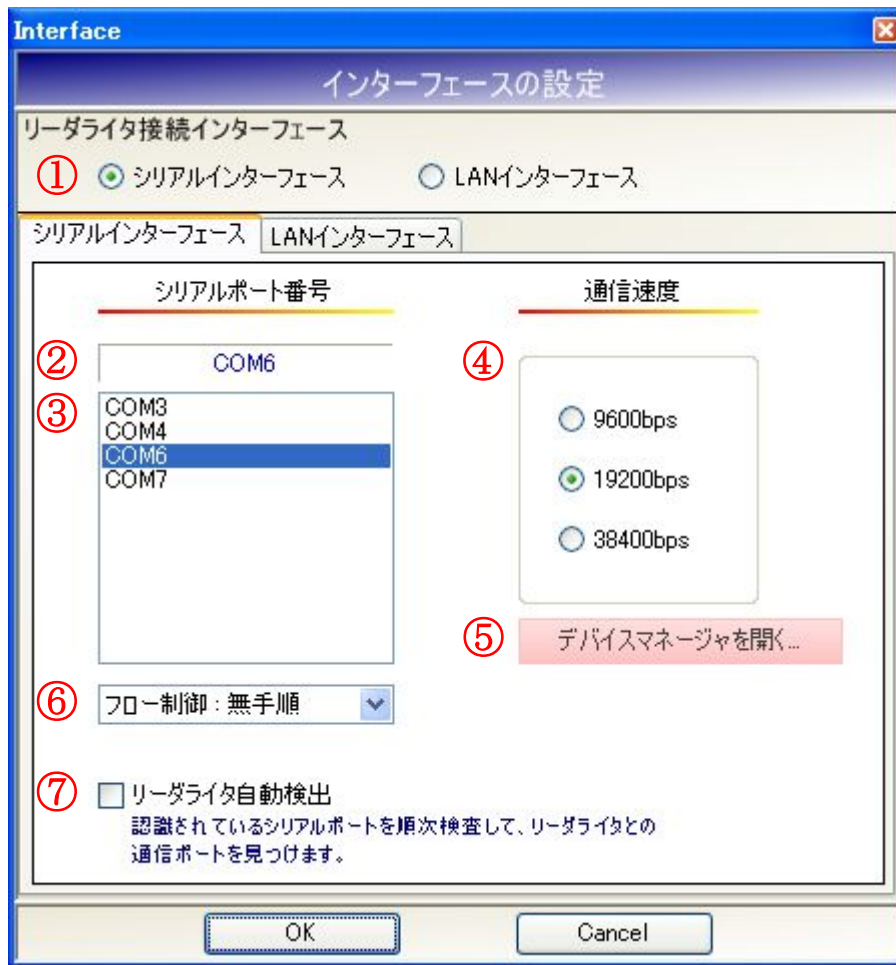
Interface

インターフェースの設定

リーダライタ接続インターフェース

① シリアルインターフェース LANインターフェース

シリアルインターフェース LANインターフェース

シリアルポート番号

通信速度

② COM6

③ COM3
COM4
COM6
COM7

④ 9600bps
19200bps
38400bps

⑤ デバイスマネージャを開く...

⑥ フロー制御：無手順

⑦ リーダライタ自動検出
認識されているシリアルポートを順次検査して、リーダライタとの通信ポートを見つけます。

OK

Cancel